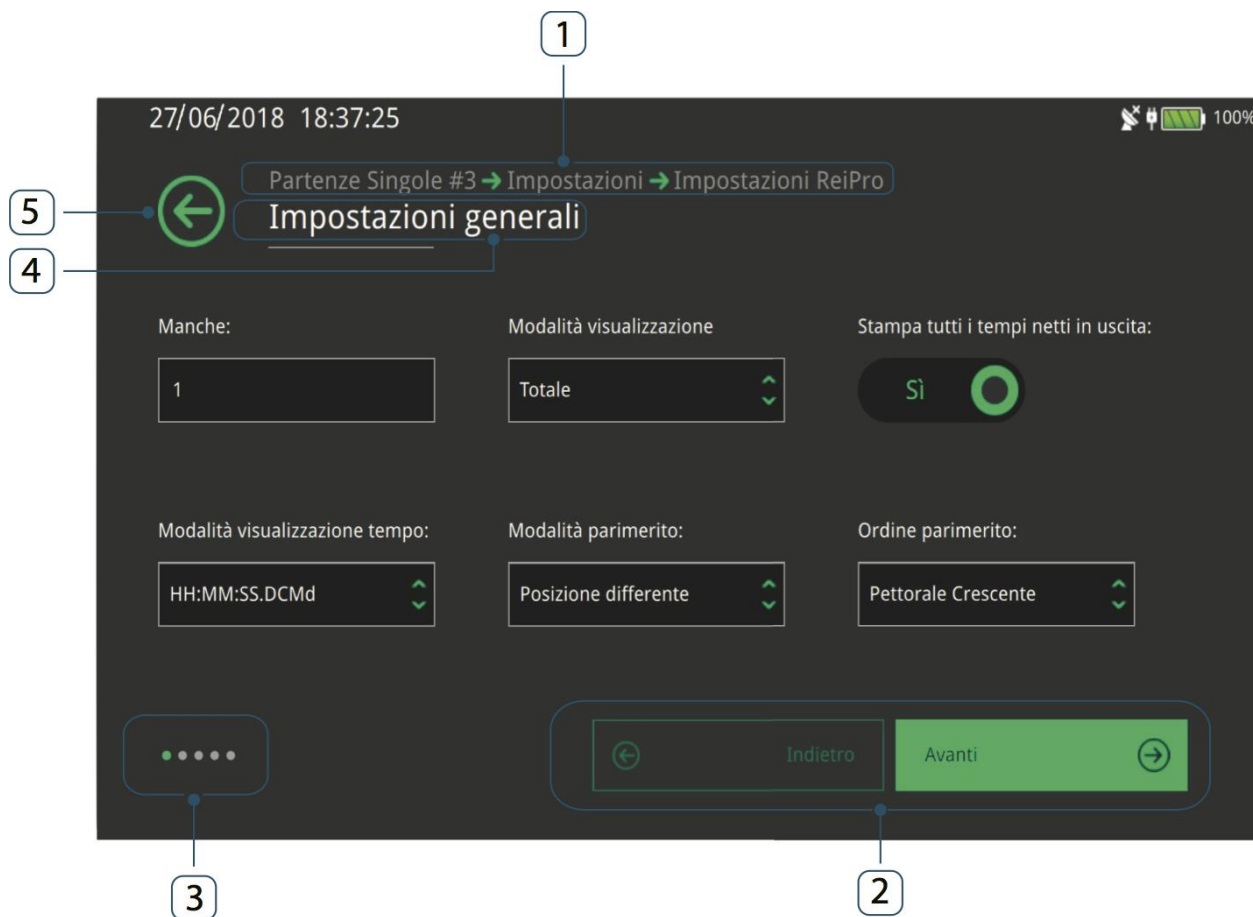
1

27/06/2018 18:37:25

100%

Partenze Singole #3 → Impostazioni → Impostazioni ReiPro

5

Impostazioni generali

4

Manche:

1

Modalità visualizzazione

Totale

Stampa tutti i tempi netti in uscita:

Sì

Modalità visualizzazione tempo:

HH:MM:SS.DCMd

Modalità parimerito:

Posizione differente

Ordine parimerito:

Pettorale Crescente

Indietro

Avanti

3

2